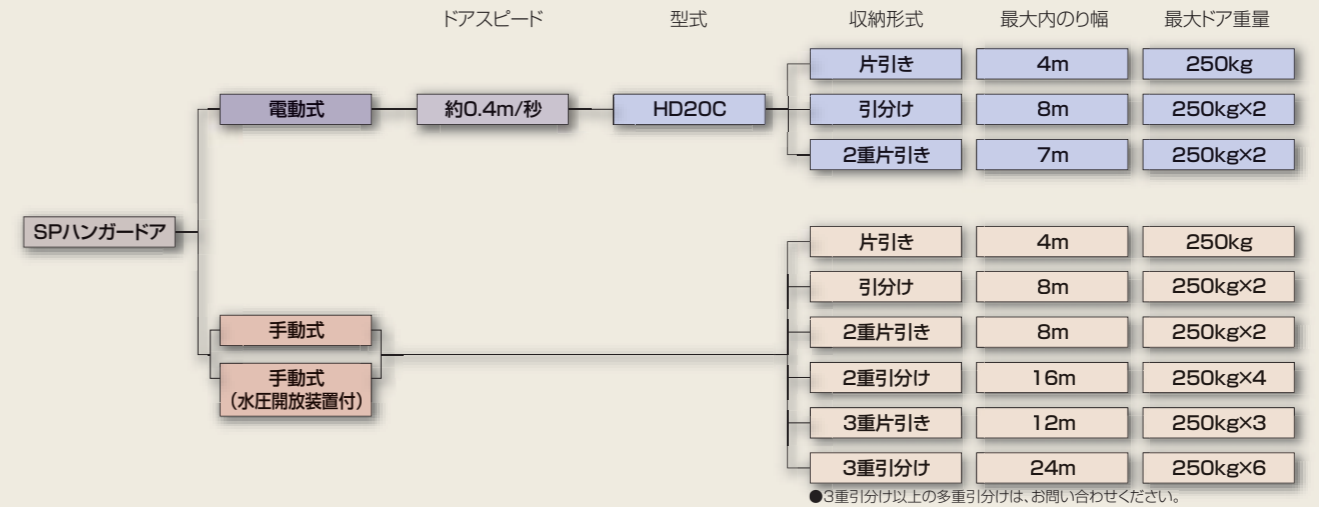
ドアスピード 型式 収納形式 最大内のり幅 最大ドア重量

SPハンガードア

電動式
約0.4m/秒
HD20C

| 収納形式 | 最大内のり幅 | 最大ドア重量 |
|---|---|---|
| 片引き | 4m | 250kg |
| 引分け | 8m | 250kg×2 |
| 2重片引き | 7m | 250kg×2 |

手動式
手動式
（水圧開放装置付）

| 収納形式 | 最大内のり幅 | 最大ドア重量 |
|---|---|---|
| 片引き | 4m | 250kg |
| 引分け | 8m | 250kg×2 |
| 2重片引き | 8m | 250kg×2 |
| 2重引分け | 16m | 250kg×4 |
| 3重片引き | 12m | 250kg×3 |
| 3重引分け | 24m | 250kg×6 |

●3重引分け以上の多重引分けは、お問い合わせください。